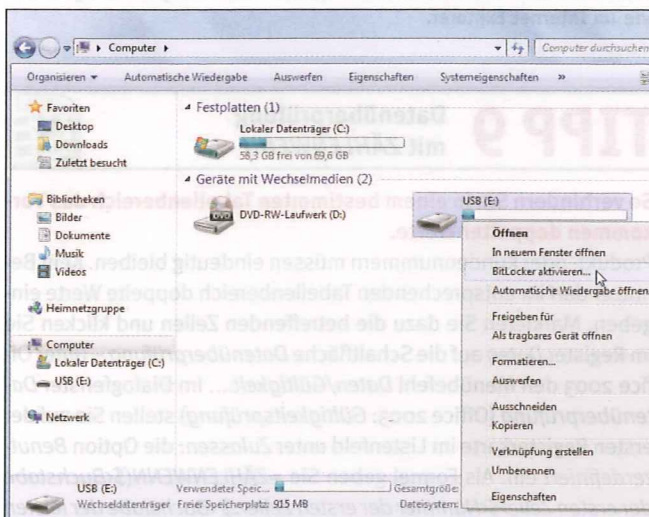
Computer ▸

Computer durchsuchen

Organisieren ▾ Automatische Wiedergabe Auswerfen Eigenschaften Systemeigenschaften »

Favoriten
Desktop
Downloads
Zuletzt besucht

Bibliotheken
Bilder
Dokumente
Musik
Videos

Heimnetzgruppe

Computer
Lokaler Datenträger (C:)
USB (E:)

Netzwerk

Festplatten (1)
Lokaler Datenträger (C:)
58,3 GB frei von 69,6 GB

Geräte mit Wechselmedien (2)
DVD-RW-Laufwerk (D:)
USB (E:)

Öffnen
In neuem Fenster öffnen
BitLocker aktivieren...
Automatische Wiedergabe öffnen
Freigeben für
Als tragbares Gerät öffnen
Formatieren...
Auswerfen
Ausschneiden
Kopieren
Verknüpfung erstellen
Umbenennen
Eigenschaften

USB (E:) Verwendeter Speic... Gesamtgröße:
Wechseldatenträger Freier Speicherplatz: 915 MB Dateisystem:

TIPP 9 Datenüberprüfung mit Zahlenwerten

So verhindern Sie, dass in einem bestimmten Tabellenbereich Werte doppelt vorkommen.

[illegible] müssen eindeutig bleiben. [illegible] Tabellenbereich doppelte Werte ein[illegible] Sie dazu die betreffenden Zellen und klicken Sie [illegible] die Schaltfläche Datenüberprüfung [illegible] Daten/Gültigkeit... Im Dialogfeld Datenüberprüfung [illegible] Gültigkeitsprüfung stellen Sie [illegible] im Listenfeld unter Zulassen: die Option Benutzerdefiniert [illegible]